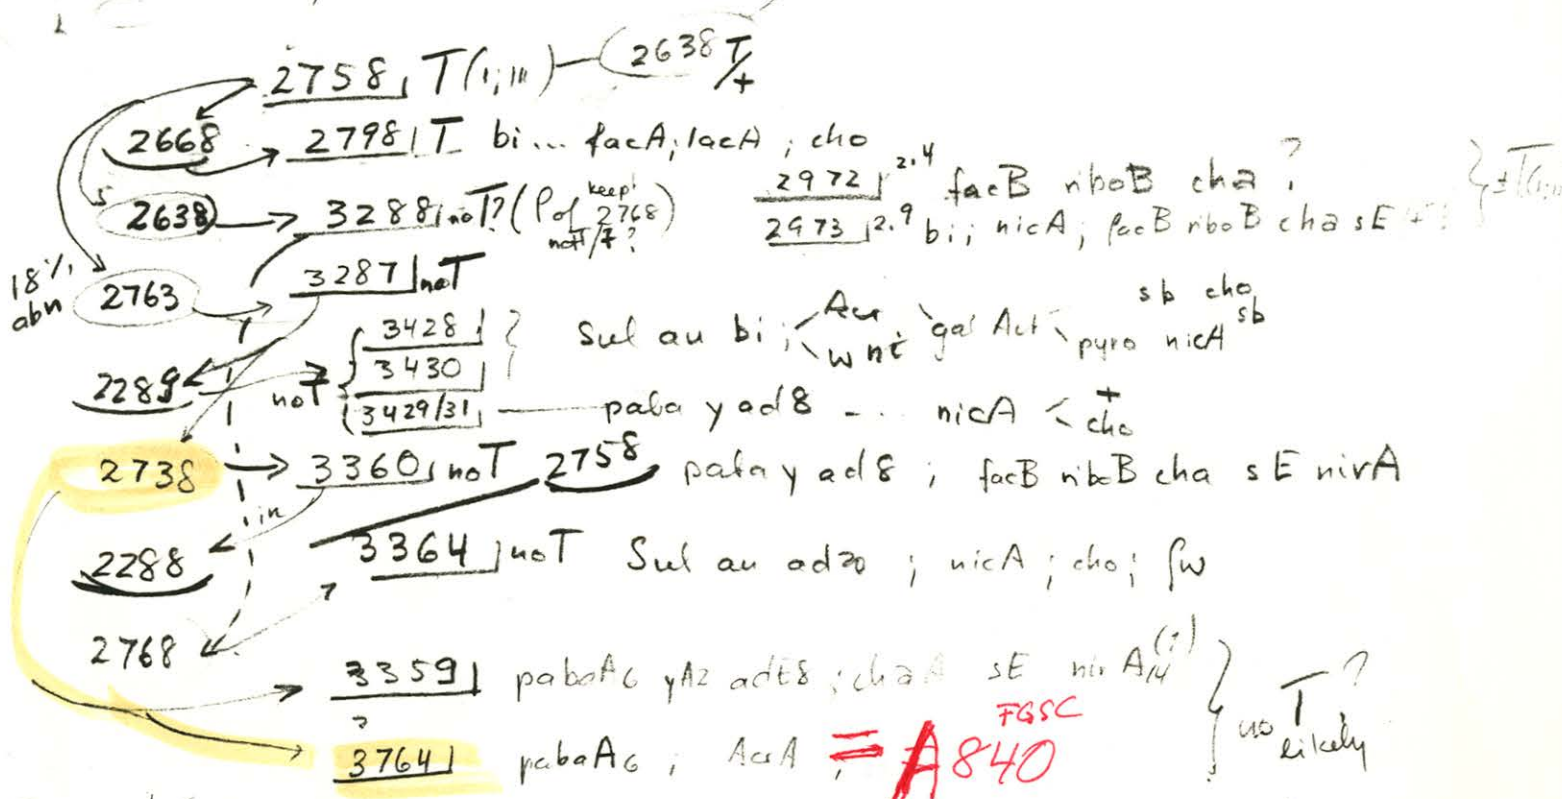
2758 T(I;III) — 2638 T/+

2668 → 2798 T bi... facA; lacA ; cho

2638 → 3288 no T? (P of 2768 keep! not T?)

2972 2.4 facB riboB cha ?
2973 2.9 bi; nicA; facB riboB cha sE +? } ± T(...)

18% abn 2763 → 3287 no T

2289 no T { 3428 / 3430 / 3429/31 } ? Sul au bi; Acr wnt gal Act pyro nicA sb cho sb
— paba y ad8 ... nicA < + cho

2738 → 3360 no T 2758 paba y ad8 ; facB riboB cha sE nirA

in

2288 3364 no T Sul au ad20 ; nicA ; cho; fw

2768

3359 pabaA6 yA2 adE8 ; chaA sE nirA14 (?) } no T likely ?

3764 pabaA6 ; AcrA = A840 FGSC